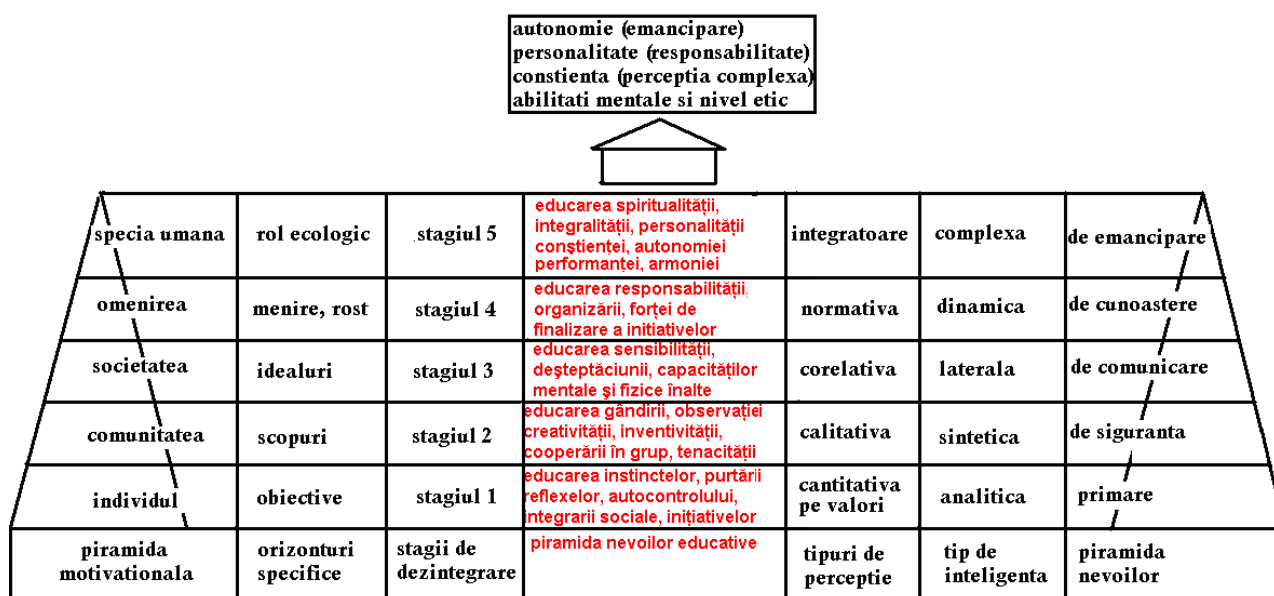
autonomie (emancipare)
personalitate (responsabilitate)
constienta (perceptia complexa)
abilitati mentale si nivel etic

| specia umana | rol ecologic | stagiul 5 | educarea spiritualității, integralității, personalității conștienței, autonomiei performanței, armoniei | integratoare | complexa | de emancipare |
|---|---|---|---|---|---|---|
| omenirea | menire, rost | stagiul 4 | educarea responsabilității, organizării, forței de finalizare a initiativelor | normativa | dinamica | de cunoastere |
| societatea | idealuri | stagiul 3 | educarea sensibilității, deșteptăciunii, capacităților mentale şi fizice înalte | corelativa | laterala | de comunicare |
| comunitatea | scopuri | stagiul 2 | educarea gândirii, observației creativității, inventivității, cooperării în grup, tenacității | calitativa | sintetica | de siguranta |
| individul | obiective | stagiul 1 | educarea instinctelor, purtării reflexelor, autocontrolului, integrarii sociale, inițiativelor | cantitativa pe valori | analitica | primare |
| piramida motivationala | orizonturi specifice | stagii de dezintegrare | piramida nevoilor educative | tipuri de perceptie | tip de inteligenta | piramida nevoilor |